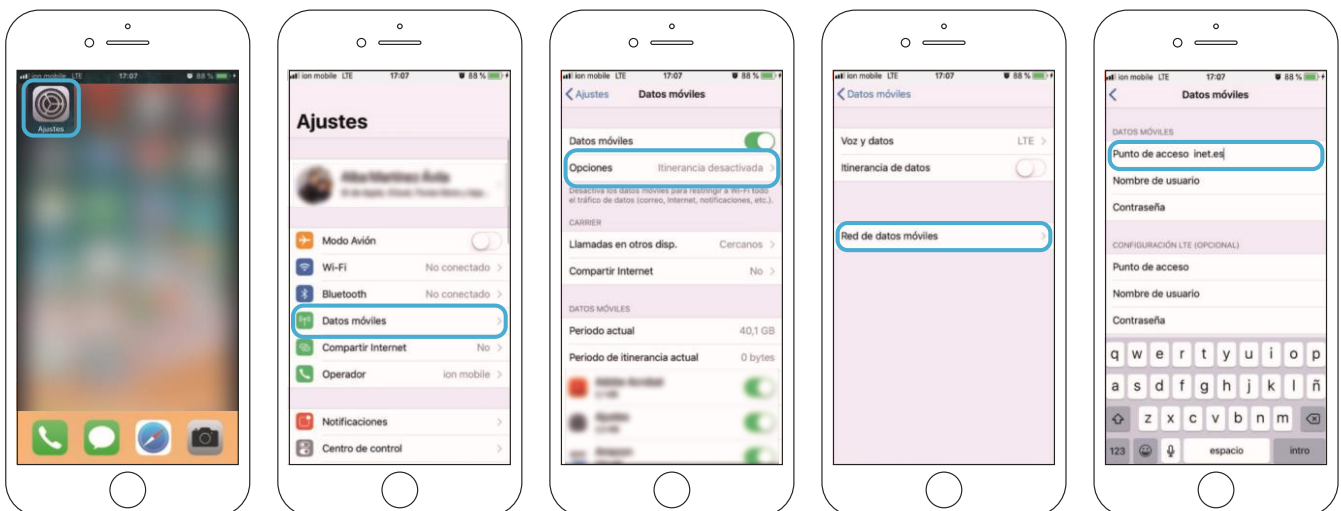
ion mobile LTE 17:07 88 %

Ajustes

ion mobile LTE 17:07 88 %

Ajustes

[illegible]

Modo Avión

Wi-Fi No conectado

Bluetooth No conectado

Datos móviles

Compartir Internet No

Operador ion mobile

Notificaciones

Centro de control

ion mobile LTE 17:07 88 %

Ajustes Datos móviles

Datos móviles

Opciones Itinerancia desactivada

Desactiva los datos móviles para restringir a Wi-Fi todo el tráfico de datos (correo, Internet, notificaciones, etc.).

CARRIER

Llamadas en otros disp. Cercanos

Compartir Internet No

DATOS MÓVILES

Periodo actual 40,1 GB

Periodo de itinerancia actual 0 bytes

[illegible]

ion mobile LTE 17:07 88 %

Datos móviles

Voz y datos LTE

Itinerancia de datos

Red de datos móviles

ion mobile LTE 17:07 88 %

Datos móviles

DATOS MÓVILES

Punto de acceso inet.es

Nombre de usuario

Contraseña

CONFIGURACIÓN LTE (OPCIONAL)

Punto de acceso

Nombre de usuario

Contraseña

q w e r t y u i o p

a s d f g h j k l ñ

z x c v b n m

123 espacio intro